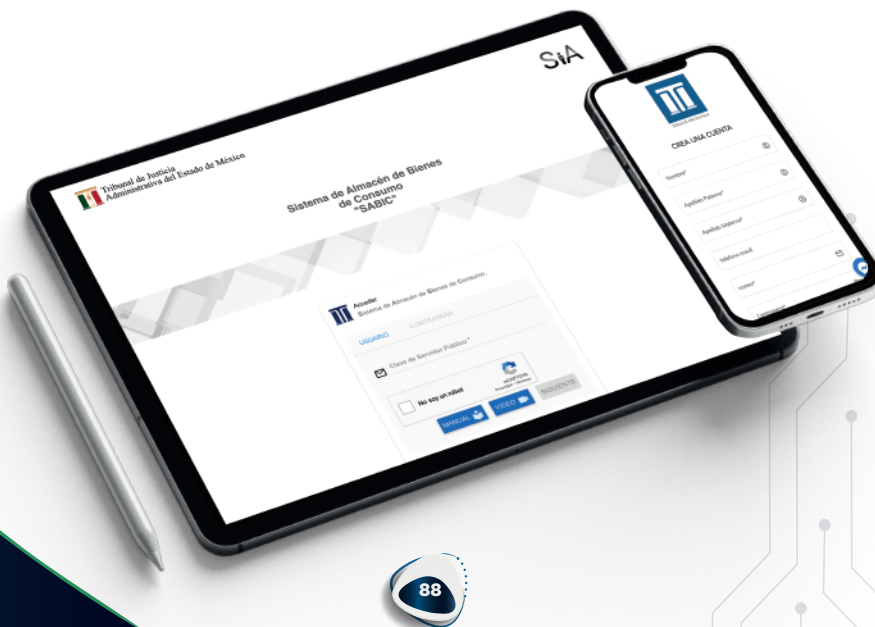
SIA

Tribunal de Justicia Administrativa del Estado de México

Sistema de Almacén de Bienes de Consumo "SABIC"

Acceder
Sistema de Almacén de Bienes de Consumo

USUARIO CONTRASEÑA

Clave de Servidor Público *

No soy un robot
reCAPTCHA
Privacidad - Términos

SIGUIENTE

MANUAL VIDEO

CREA UNA CUENTA

Nombre*

Apellido Paterno*

Apellido Materno*

teléfono móvil

correo*

88